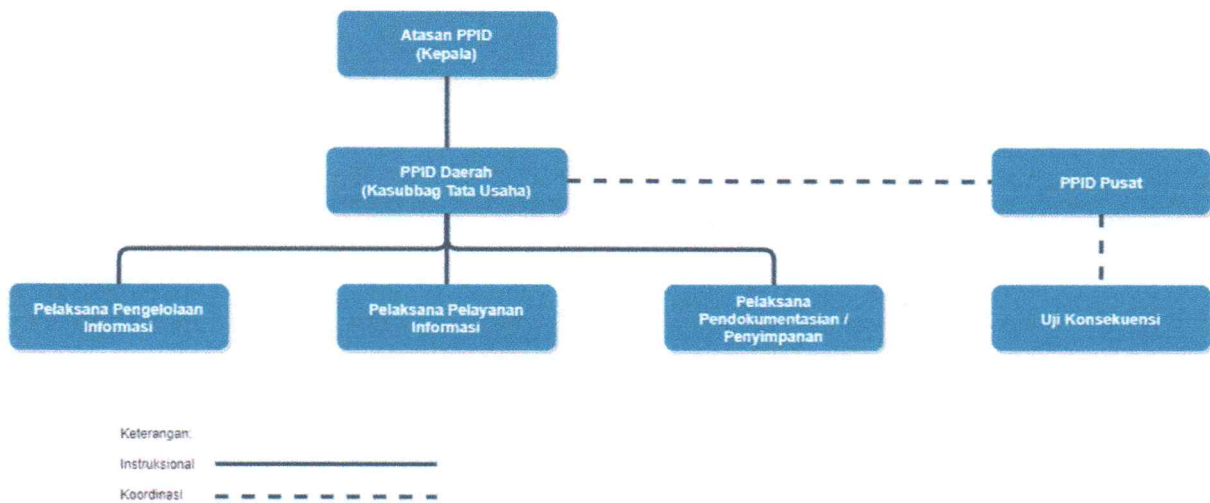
Atasan PPID
(Kepala)

PPID Daerah
(Kasubbag Tata Usaha)

PPID Pusat

Pelaksana Pengelolaan Informasi

Pelaksana Pelayanan Informasi

Pelaksana Pendokumentasian / Penyimpanan

Uji Konsekuensi

Keterangan:

Instruksional

Koordinasi